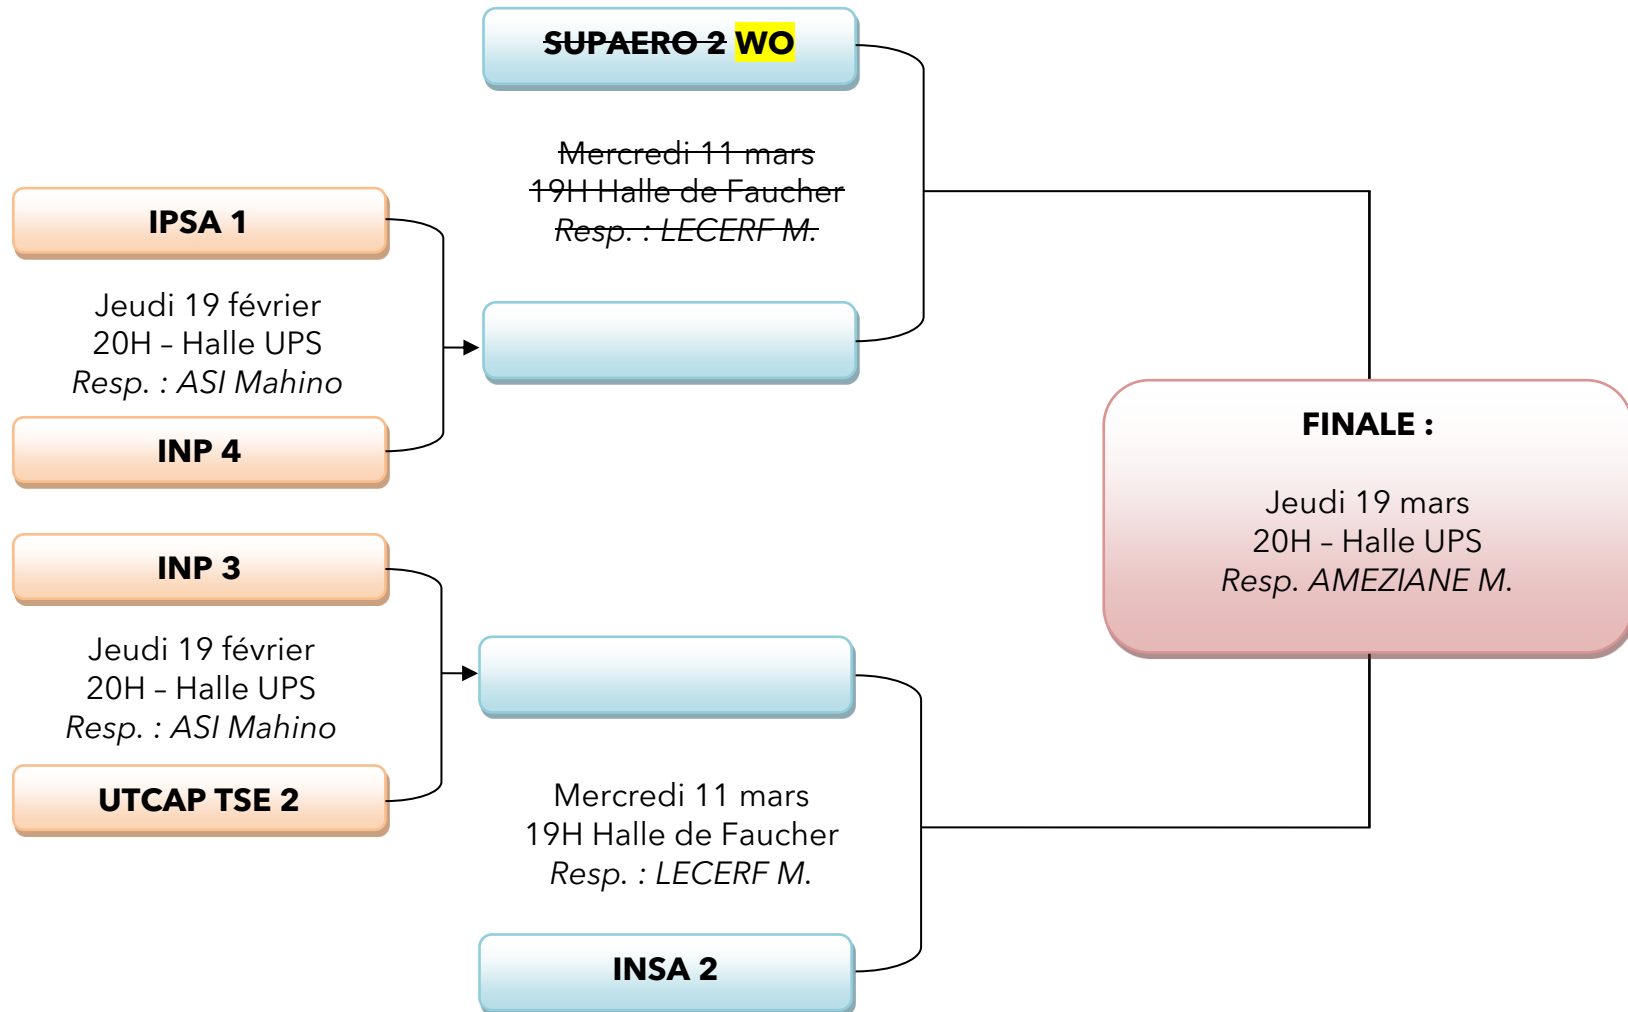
SUPAERO 2 WO

Mercredi 11 mars
19H Halle de Faucher
*Resp. : LECERF M.*

IPSA 1

Jeudi 19 février
20H – Halle UPS
*Resp. : ASI Mahino*

INP 4

INP 3

Jeudi 19 février
20H – Halle UPS
*Resp. : ASI Mahino*

UTCAP TSE 2

FINALE :

Jeudi 19 mars
20H – Halle UPS
*Resp. AMEZIANE M.*

Mercredi 11 mars
19H Halle de Faucher
*Resp. : LECERF M.*

INSA 2